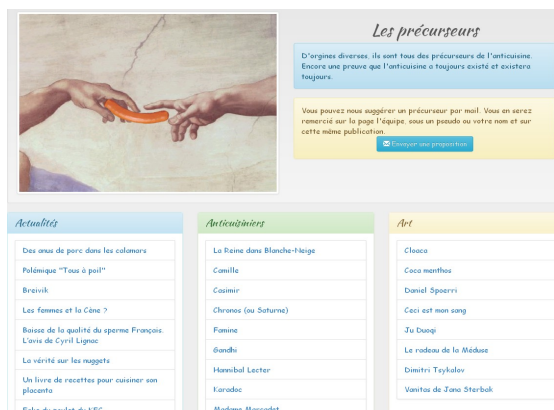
Les précurseurs

D'orgines diverses, ils sont tous des précurseurs de l'anticuisine. Encore une preuve que l'anticuisine a toujours existé et existera toujours.

Vous pouvez nous suggérer un précurseur par mail. Vous en serez remercié sur la page l'équipe, sous un pseudo ou votre nom et sur cette même publication.

Envoyer une proposition

Actualités

Des anus de porc dans les calamars

Polémique "Tous à poil"

Breivik

Les femmes et la Cène ?

Baisse de la qualité du sperme François. L'avis de Cyril Lignac

La vérité sur les nuggets

Un livre de recettes pour cuisiner son placenta

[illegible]

Anticuisiniers

La Reine dans Blanche-Neige

Camille

Casimir

Chronos (ou Saturne)

Famine

Gandhi

Hannibal Lecter

Karadoc

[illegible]

Art

Cloaca

Coca menthos

Daniel Spoerri

Ceci est mon sang

Ju Duoqi

Le radeau de la Méduse

Dimitri Tsykalov

Vanitas de Jana Sterbak